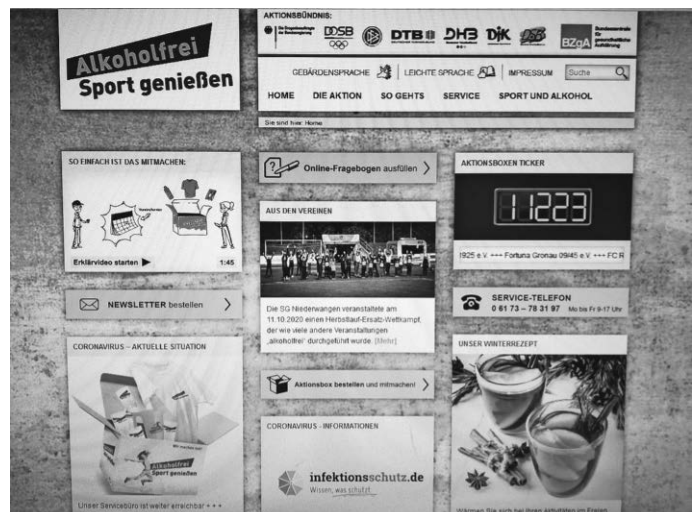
Alkoholfrei
Sport genießen

AKTIONSBÜNDNIS:

DOSB

DTB

DHB

DJK

BZgA

GEBÄRDENSPRACHE | LEICHTE SPRACHE | IMPRESSUM
Suche

HOME
DIE AKTION
SO GEHTS
SERVICE
SPORT UND ALKOHOL

Sie sind hier: Home

SO EINFACH IST DAS MITMACHEN:

Erklärvideo starten ▶
1:45

Online-Fragebogen ausfüllen

AUS DEN VEREINEN

Die SG Niederwangen veranstaltete am 11.10.2020 einen Herbstlauf-Ersatz-Wettkampf, der wie viele andere Veranstaltungen „alkoholfrei" durchgeführt wurde. [Mehr]

AKTIONSBOXEN TICKER

11223

1925 e.V. +++ Fortuna Gronau 09/45 e.V. +++ FC R

NEWSLETTER bestellen

SERVICE-TELEFON
0 61 73 – 78 31 97
Mo bis Fr 9-17 Uhr

CORONAVIRUS – AKTUELLE SITUATION

Alkoholfrei
Sport genießen

Unser Servicebüro ist weiter erreichbar +++

Aktionsbox bestellen und mitmachen!

CORONAVIRUS - INFORMATIONEN

infektionsschutz.de
Wissen, was schützt.

UNSER WINTERREZEPT

Wärmen Sie sich bei Ihren Aktivitäten im Freien